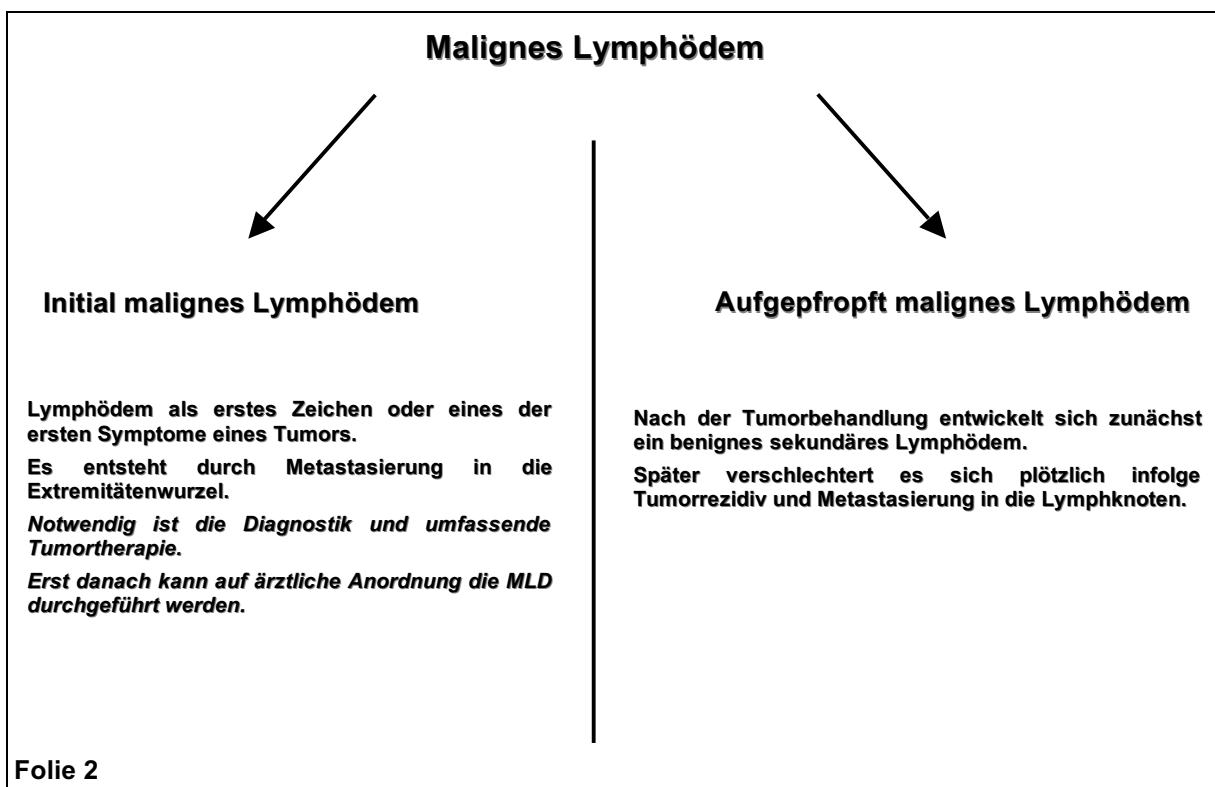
Malignes Lymphödem

Initial malignes Lymphödem

Lymphödem als erstes Zeichen oder eines der ersten Symptome eines Tumors.

Es entsteht durch Metastasierung in die Extremitätenwurzel.

*Notwendig ist die Diagnostik und umfassende Tumortherapie.*

*Erst danach kann auf ärztliche Anordnung die MLD durchgeführt werden.*

Aufgepfropft malignes Lymphödem

Nach der Tumorbehandlung entwickelt sich zunächst ein benignes sekundäres Lymphödem.

Später verschlechtert es sich plötzlich infolge Tumorrezidiv und Metastasierung in die Lymphknoten.

Folie 2